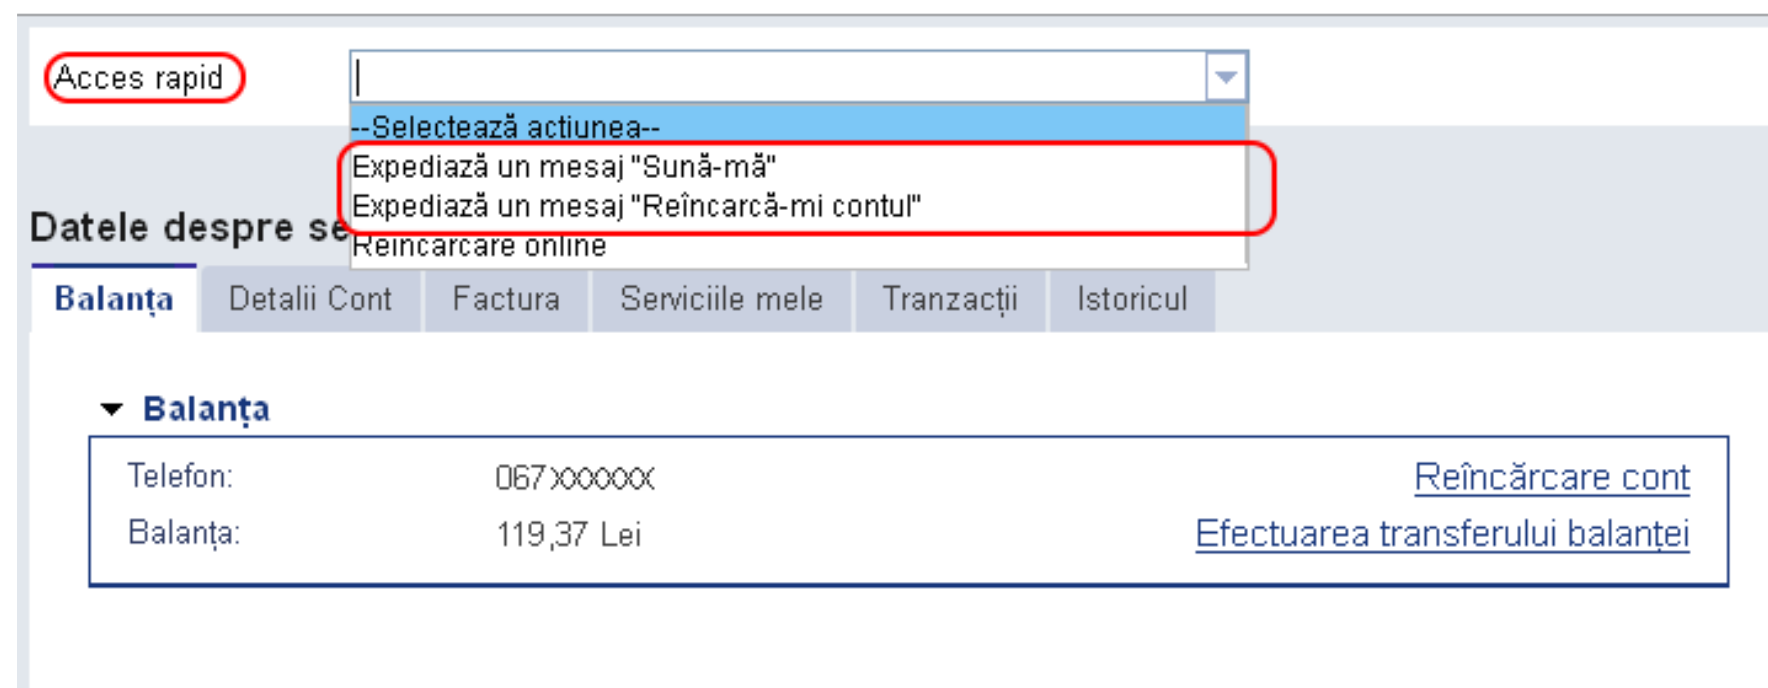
Acces rapid

--Selectează actiunea--
Expediază un mesaj "Sună-mă"
Expediază un mesaj "Reîncarcă-mi contul"
Reîncarcare online

Datele despre se

Balanța | Detalii Cont | Factura | Serviciile mele | Tranzacții | Istoricul

Balanța

Telefon: 067XXXXXX
Balanța: 119,37 Lei

Reîncărcare cont
Efectuarea transferului balanței